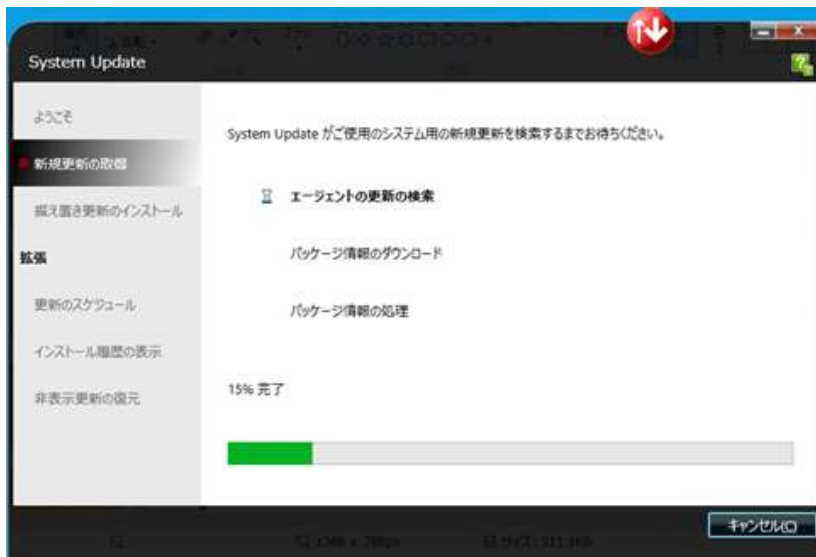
System Update

ようこそ

新規更新の取得

据え置き更新のインストール

拡張

更新のスケジュール

インストール履歴の表示

非表示更新の復元

System Update がご使用のシステム用の新規更新を検索するまでお待ちください。

エージェントの更新の検索

パッケージ情報のダウンロード

パッケージ情報の処理

15% 完了

キャンセル(C)